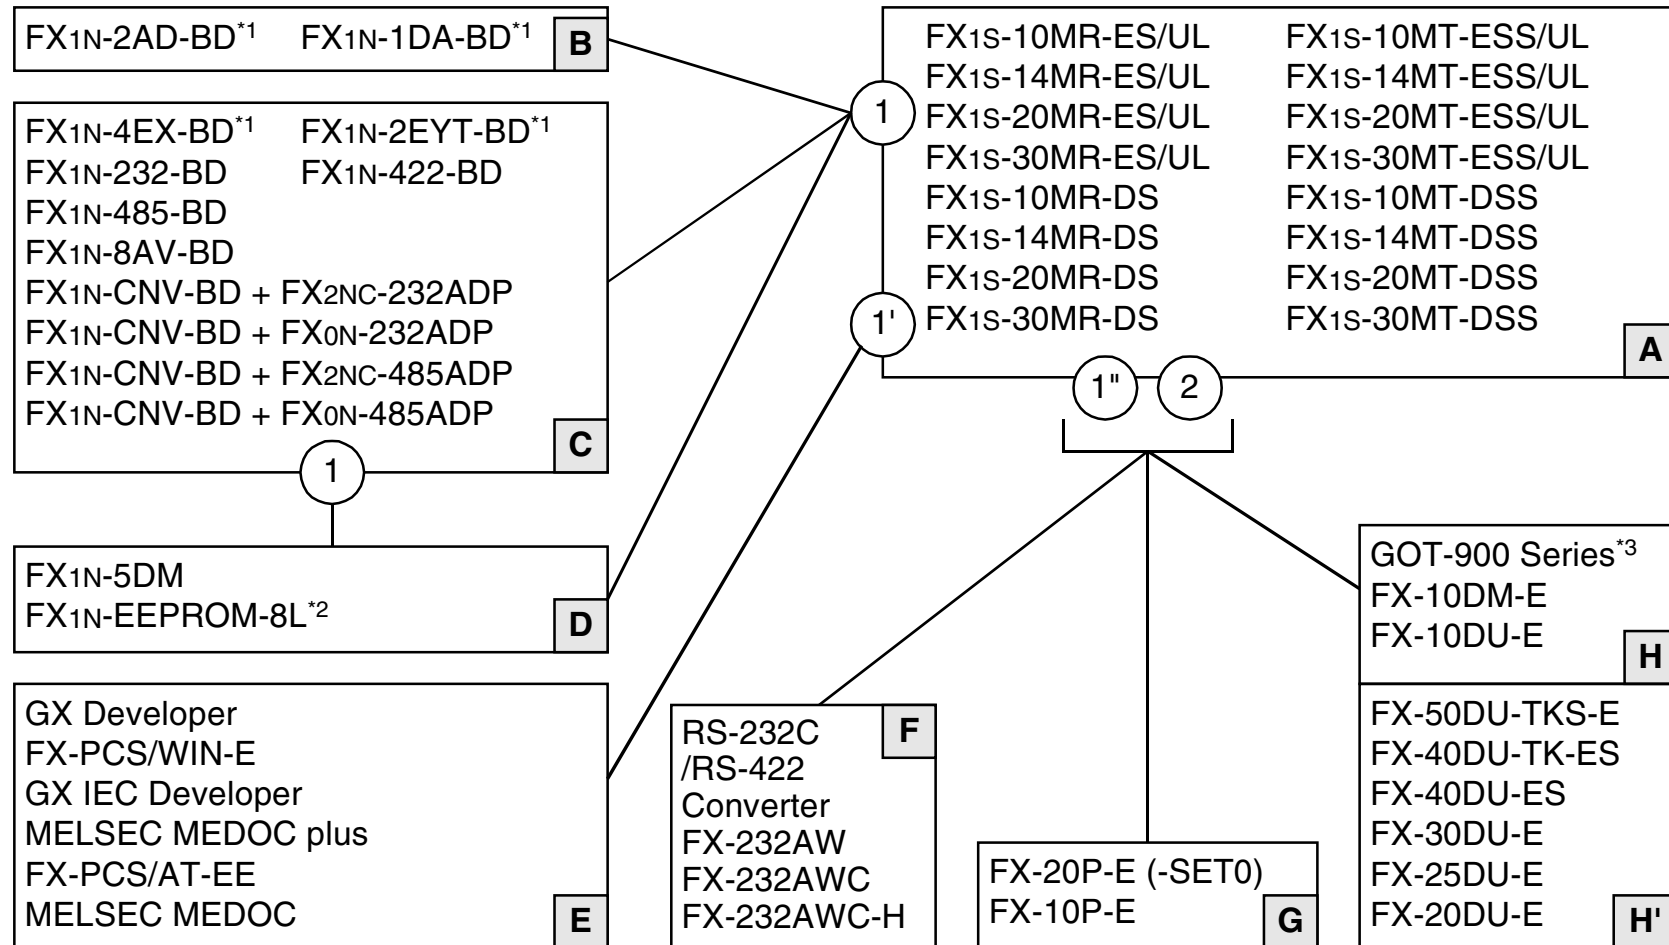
FX1N-2AD-BD*1 FX1N-1DA-BD*1 B

FX1N-4EX-BD*1 FX1N-2EYT-BD*1
FX1N-232-BD FX1N-422-BD
FX1N-485-BD
FX1N-8AV-BD
FX1N-CNV-BD + FX2NC-232ADP
FX1N-CNV-BD + FX0N-232ADP
FX1N-CNV-BD + FX2NC-485ADP
FX1N-CNV-BD + FX0N-485ADP
C

1

FX1N-5DM
FX1N-EEPROM-8L*2
D

GX Developer
FX-PCS/WIN-E
GX IEC Developer
MELSEC MEDOC plus
FX-PCS/AT-EE
MELSEC MEDOC
E

1

1'

FX1S-10MR-ES/UL FX1S-10MT-ESS/UL
FX1S-14MR-ES/UL FX1S-14MT-ESS/UL
FX1S-20MR-ES/UL FX1S-20MT-ESS/UL
FX1S-30MR-ES/UL FX1S-30MT-ESS/UL
FX1S-10MR-DS FX1S-10MT-DSS
FX1S-14MR-DS FX1S-14MT-DSS
FX1S-20MR-DS FX1S-20MT-DSS
FX1S-30MR-DS FX1S-30MT-DSS
A

1" 2

RS-232C
/RS-422
Converter
FX-232AW
FX-232AWC
FX-232AWC-H
F

FX-20P-E (-SET0)
FX-10P-E
G

GOT-900 Series*3
FX-10DM-E
FX-10DU-E
H

FX-50DU-TKS-E
FX-40DU-TK-ES
FX-40DU-ES
FX-30DU-E
FX-25DU-E
FX-20DU-E
H'